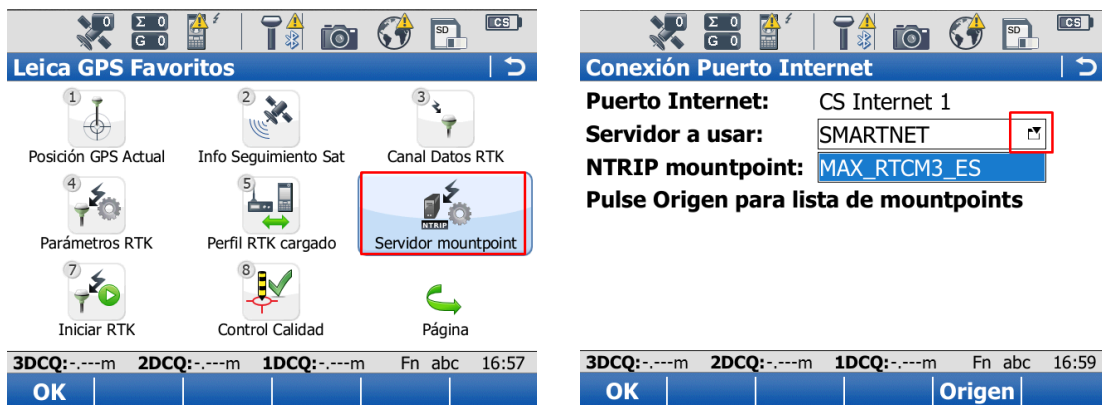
0 Σ 0 G 0 CS

Leica GPS Favoritos

1 Posición GPS Actual
2 Info Seguimiento Sat
3 Canal Datos RTK
4 Parámetros RTK
5 Perfil RTK cargado
Servidor mountpoint
7 Iniciar RTK
8 Control Calidad
Página

3DCQ:-.---m 2DCQ:-.---m 1DCQ:-.---m Fn abc 16:57

OK

0 Σ 0 G 0 CS

Conexión Puerto Internet

Puerto Internet: CS Internet 1
Servidor a usar: SMARTNET
NTRIP mountpoint: MAX_RTCM3_ES
Pulse Origen para lista de mountpoints

3DCQ:-.---m 2DCQ:-.---m 1DCQ:-.---m Fn abc 16:59

OK Origen